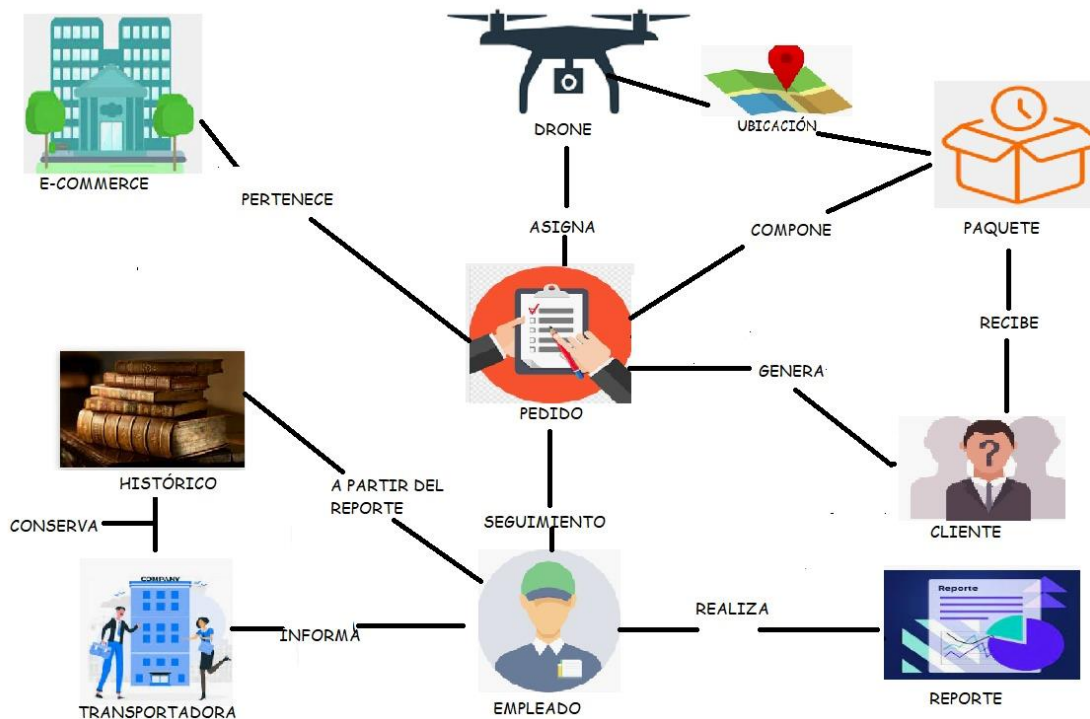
E-COMMERCE

DRONE

UBICACIÓN

PAQUETE

PERTENECE

ASIGNA

COMPONE

RECIBE

PEDIDO

GENERA

HISTÓRICO

A PARTIR DEL REPORTE

CLIENTE

CONSERVA

SEGUIMIENTO

COMPANY

INFORMA

REALIZA

Reporte

TRANSPORTADORA

EMPLEADO

REPORTE